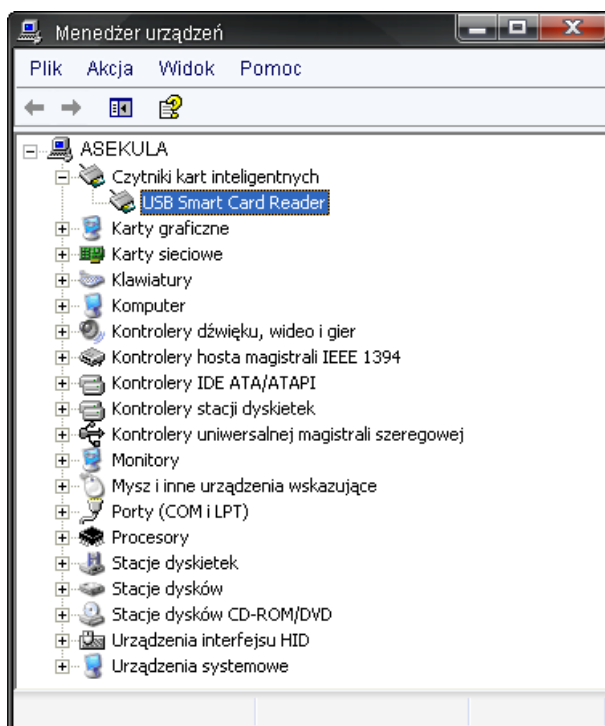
Menedżer urządzeń

Plik Akcja Widok Pomoc

ASEKULA
Czytniki kart inteligentnych
USB Smart Card Reader
Karty graficzne
Karty sieciowe
Klawiatury
Komputer
Kontrolery dźwięku, wideo i gier
Kontrolery hosta magistrali IEEE 1394
Kontrolery IDE ATA/ATAPI
Kontrolery stacji dyskietek
Kontrolery uniwersalnej magistrali szeregowej
Monitory
Mysz i inne urządzenia wskazujące
Porty (COM i LPT)
Procesory
Stacje dyskietek
Stacje dysków
Stacje dysków CD-ROM/DVD
Urządzenia interfejsu HID
Urządzenia systemowe